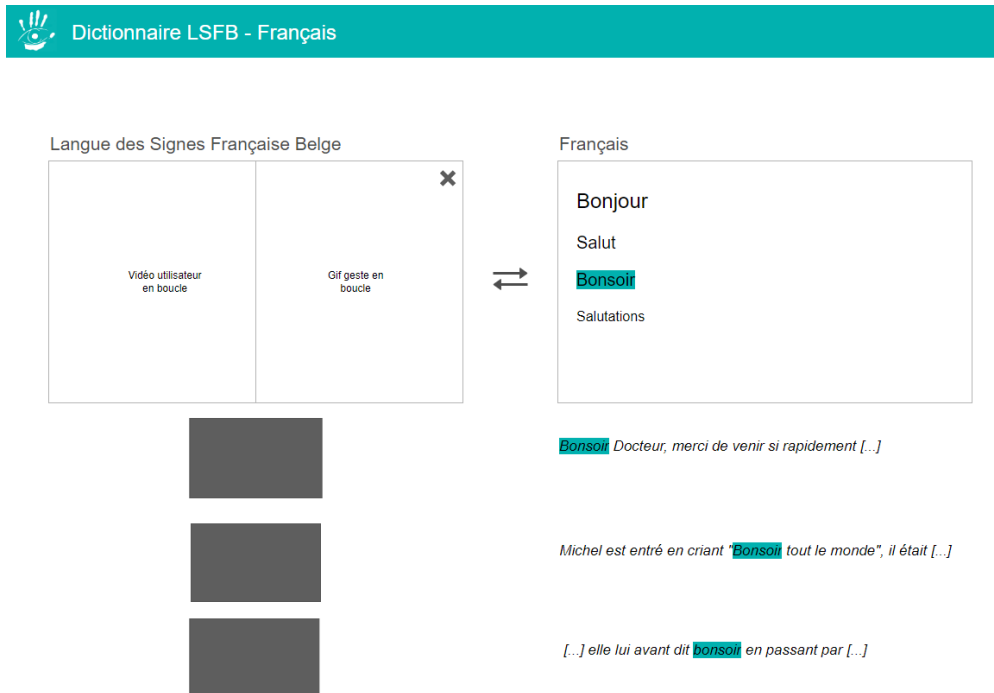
Dictionnaire LSFB - Français

Langue des Signes Française Belge

Vidéo utilisateur en boucle

Gif geste en boucle

Français

Bonjour

Salut

Bonsoir

Salutations

Bonsoir Docteur, merci de venir si rapidement [...]

Michel est entré en criant "Bonsoir tout le monde", il était [...]

[...] elle lui avant dit bonsoir en passant par [...]